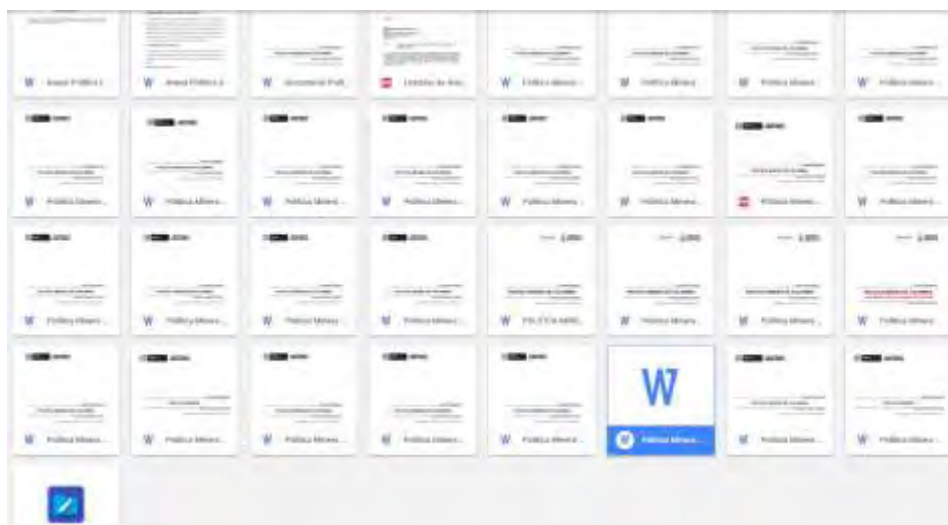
Anexo Política ...

Anexo Política ...

Documento Pol...

Listados de Ase...

Política Minera...

Política Minera...

Política Minera...

Política Minera...

Política Minera...

Política Minera...

Política Minera...

Política Minera...

Política Minera...

Política Minera...

Política Minera...

Política Minera...

Política Minera...

Política Minera...

Política Minera...

Política Minera...

POLÍTICA MINE...

Política Minera...

Política Minera...

Política Minera...

Política Minera...

Política Minera...

Política Minera...

Política Minera...

Política Minera...

W

Política Minera...

Política Minera...

Política Minera...